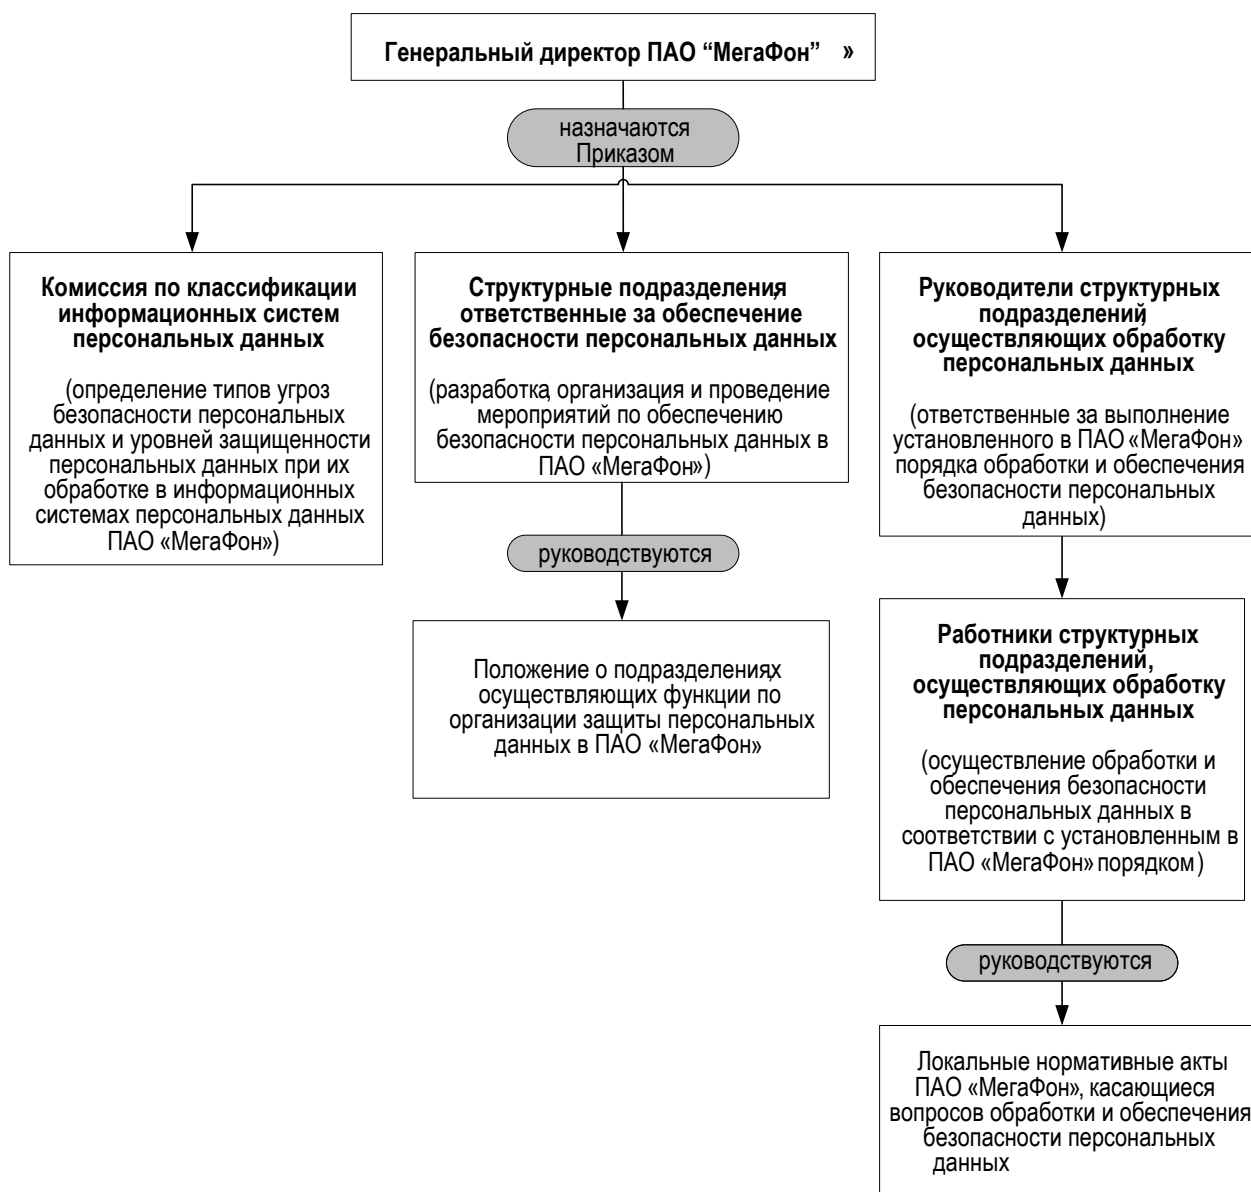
Генеральный директор ПАО "МегаФон" »

назначаются Приказом

Комиссия по классификации информационных систем персональных данных

(определение типов угроз безопасности персональных данных и уровней защищенности персональных данных при их обработке в информационных системах персональных данных ПАО «МегаФон»)

Структурные подразделения, ответственные за обеспечение безопасности персональных данных

(разработка, организация и проведение мероприятий по обеспечению безопасности персональных данных в ПАО «МегаФон»)

руководствуются

Положение о подразделениях, осуществляющих функции по организации защиты персональных данных в ПАО «МегаФон»

Руководители структурных подразделений, осуществляющих обработку персональных данных

(ответственные за выполнение установленного в ПАО «МегаФон» порядка обработки и обеспечения безопасности персональных данных)

Работники структурных подразделений, осуществляющих обработку персональных данных

(осуществление обработки и обеспечения безопасности персональных данных в соответствии с установленным в ПАО «МегаФон» порядком)

руководствуются

Локальные нормативные акты ПАО «МегаФон», касающиеся вопросов обработки и обеспечения безопасности персональных данных